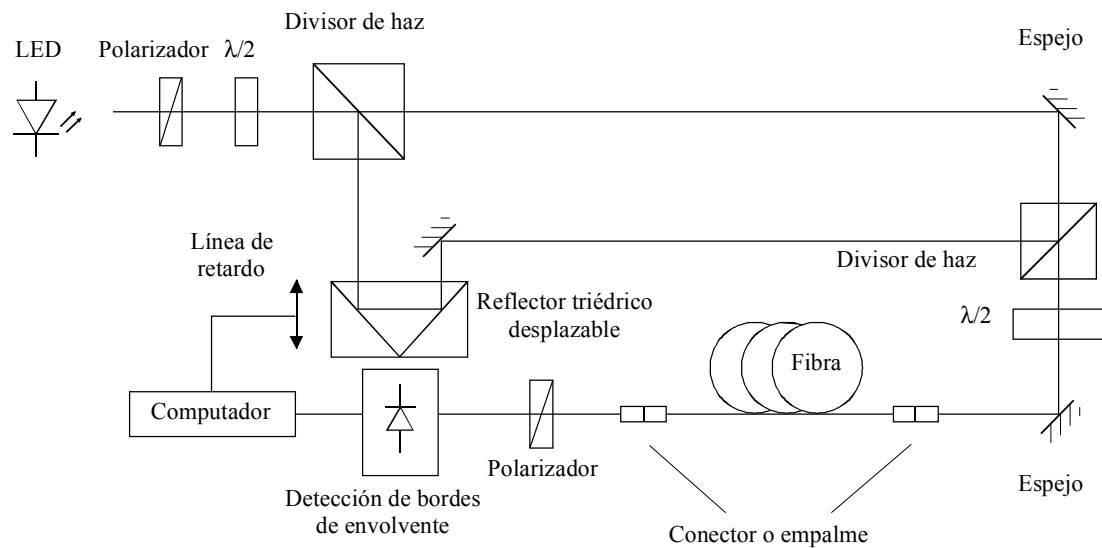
LED Polarizador $\lambda/2$ Divisor de haz

Espejo

Línea de retardo

Divisor de haz

Reflector triédrico desplazable

$\lambda/2$

Fibra

Computador

Polarizador

Espejo

Detección de bordes de envolvente

Conector o empalme